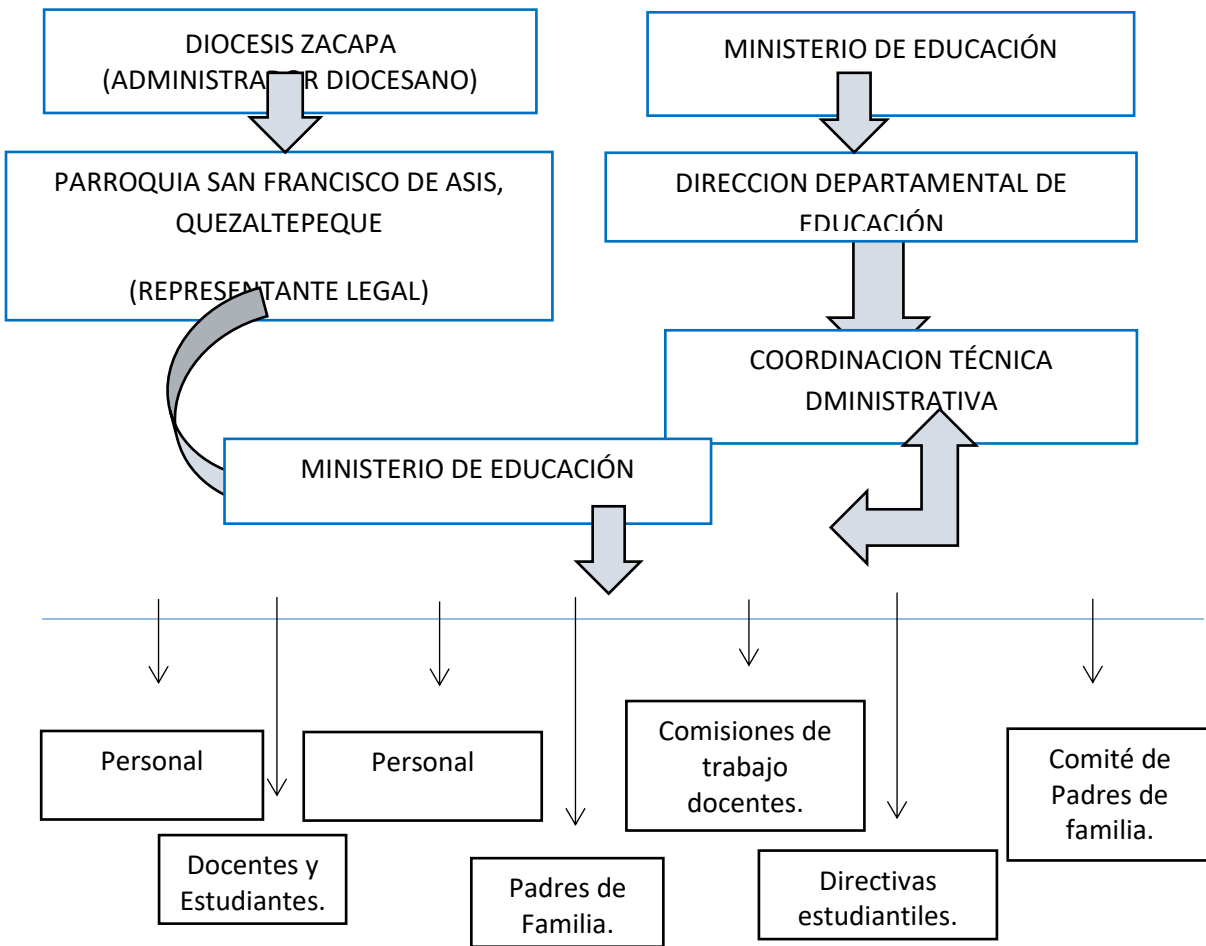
DIOCESIS ZACAPA (ADMINISTRA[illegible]R DIOCESANO)

MINISTERIO DE EDUCACIÓN

PARROQUIA SAN FRANCISCO DE ASIS, QUEZALTEPEQUE

(REPRESENTANTE LEGAL)

DIRECCION DEPARTAMENTAL DE EDUCACIÓN

COORDINACION TÉCNICA DMINISTRATIVA

MINISTERIO DE EDUCACIÓN

Personal

Docentes y Estudiantes.

Personal

Padres de Familia.

Comisiones de trabajo docentes.

Directivas estudiantiles.

Comité de Padres de familia.